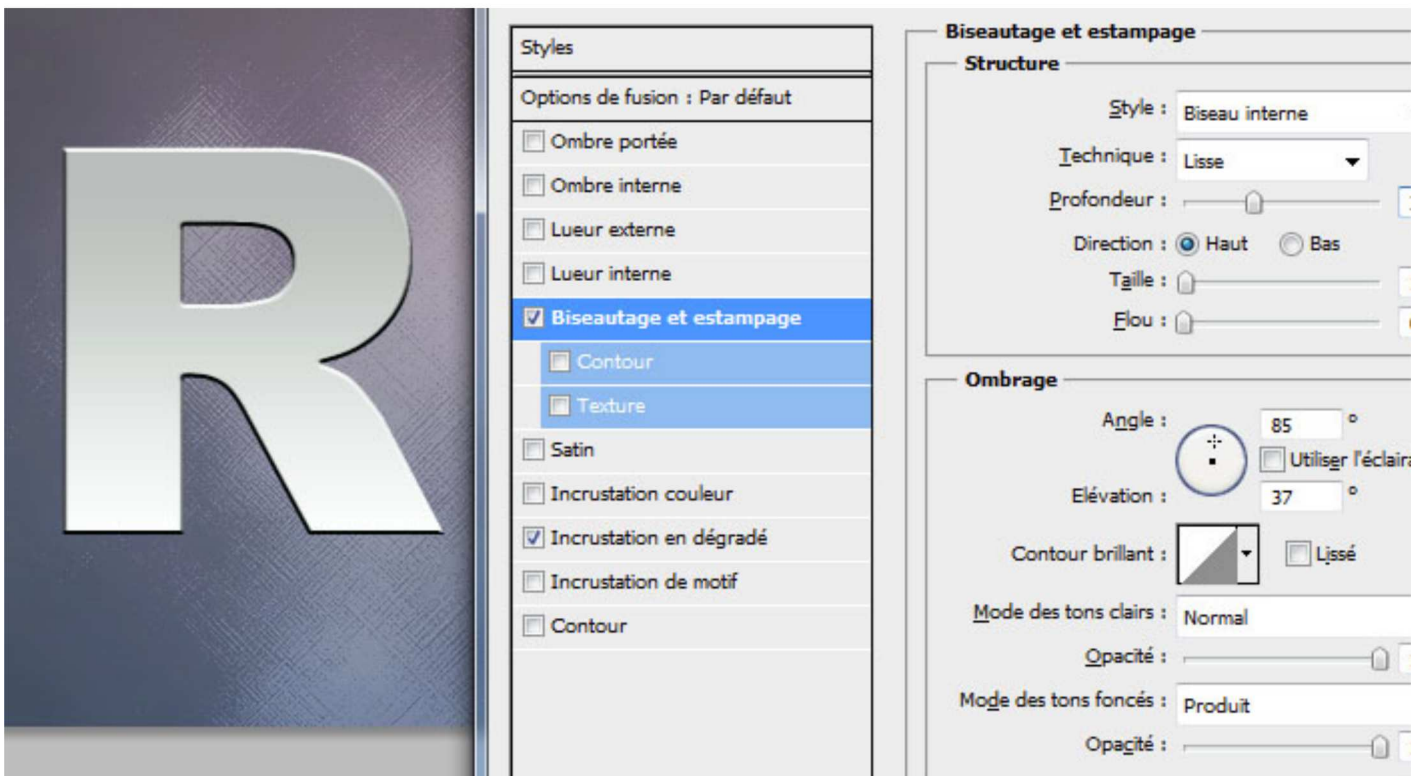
R

Styles

Options de fusion : Par défaut

Ombre portée

Ombre interne

Lueur externe

Lueur interne

Biseautage et estampage

Contour

Texture

Satin

Incrustation couleur

Incrustation en dégradé

Incrustation de motif

Contour

Biseautage et estampage

Structure

Style : Biseau interne

Technique : Lisse

Profondeur :

Direction : Haut Bas

Taille :

Flou :

Ombrage

Angle : 85 °

Utiliser l'éclaira

Elévation : 37 °

Contour brillant : Lissé

Mode des tons clairs : Normal

Opacité :

Mode des tons foncés : Produit

Opacité :